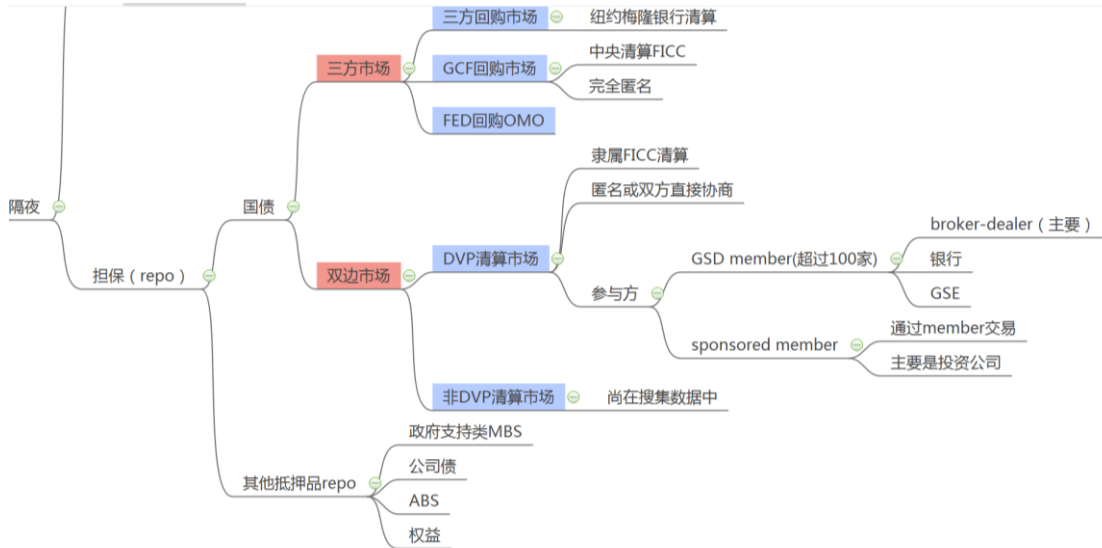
隔夜

担保（repo）

国债

三方市场

三方回购市场

纽约梅隆银行清算

GCF回购市场

中央清算FICC

完全匿名

FED回购OMO

双边市场

DVP清算市场

隶属FICC清算

匿名或双方直接协商

参与方

GSD member(超过100家)

broker-dealer（主要）

银行

GSE

sponsored member

通过member交易

主要是投资公司

非DVP清算市场

尚在搜集数据中

其他抵押品repo

政府支持类MBS

公司债

ABS

权益